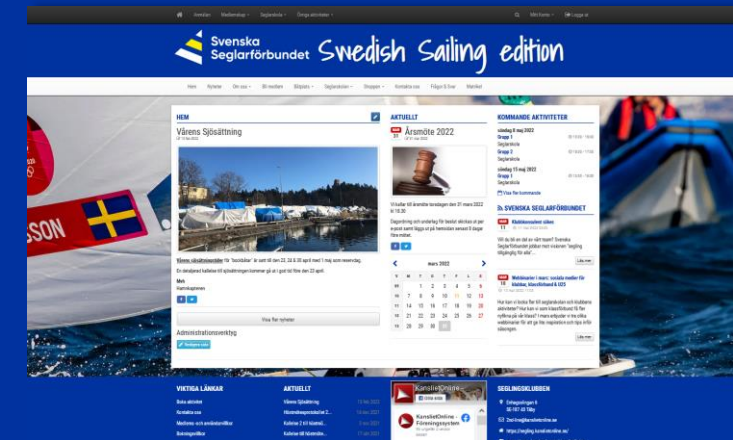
Svenska Seglarförbundet Swedish Sailing edition

Aremtan Medlemshop Seglarskola Övriga aktiviteter

Mitt konto Logga ut

Hem Nyheter Om oss Bli medlem Båtplats Seglarskolan Shoppen Kontakta oss Frågor & Svar Matrikel

HEM

Vårens Sjösättning

Vårens sjösättningstider för "bockbåtar" är satt till den 22, 23 & 30 april med 1 maj som reservdag.

En detaljerad kalender till sjösättningen kommer gå ut i god tid före den 23 april.

Mvh
Hamnkaptenen

Visa fler nyheter

Administrationsverktyg

AKTUELLT

Årsmöte 2022

Vi kallar till årsmöte torsdagen den 31 mars 2022 kl 18:30

Dagordning och underlag för beslut skickas ut per e-post samt läggs ut på hemsidan senast 8 dagar före mötet.

| S | M | T | O | T | F | L |
|---|---|---|---|---|---|---|
| | | 1 | 2 | 3 | 4 | 5 |
| 6 | 7 | 8 | 9 | 10 | 11 | 12 |
| 13 | 14 | 15 | 16 | 17 | 18 | 19 |
| 20 | 21 | 22 | 23 | 24 | 25 | 26 |
| 27 | 28 | 29 | 30 | 31 | | |

mars 2022

KOMMANDE AKTIVITETER

lördag 8 maj 2022
Grupp 1
Seglarskola
Grupp 2
Seglarskola
söndag 15 maj 2022
Grupp 1
Seglarskola

Visa fler kommande

SVENSKA SEGLARFÖRBUNDET

Klubbnummer sökes

Vill du bli en del av vårt team? Svenska Seglarförbundet jobbar med visionen "segling tillgänglig för alla"...

Läs mer

Webbinarier i mars: sociala medier för klubbar, klassförbund & U25

Hur kan vi locka fler till seglarskolan och klubbens aktiviteter? Hur kan vi som klassförbund få fler nyfikna på vår klass? I mars erbjuder vi tre olika webbinarier för att ge lite inspiration och tips inför säsongen.

Läs mer

VIKTIGA LÄNKAR
Boka aktivitet
Kontakta oss
Medlems- och användarvillkor
Bokningsvillkor

AKTUELLT
Vårens Sjösättning
Höstmötesprotokollet 2...
Kallelse 2 till höstmöt...
Kallelse till höstmöte...

Kansliet Online
KansliettOnline - Föreningssystem

SEGLINGSKLUBBEN
Exhagsvägen 6
56 197 40 Täby